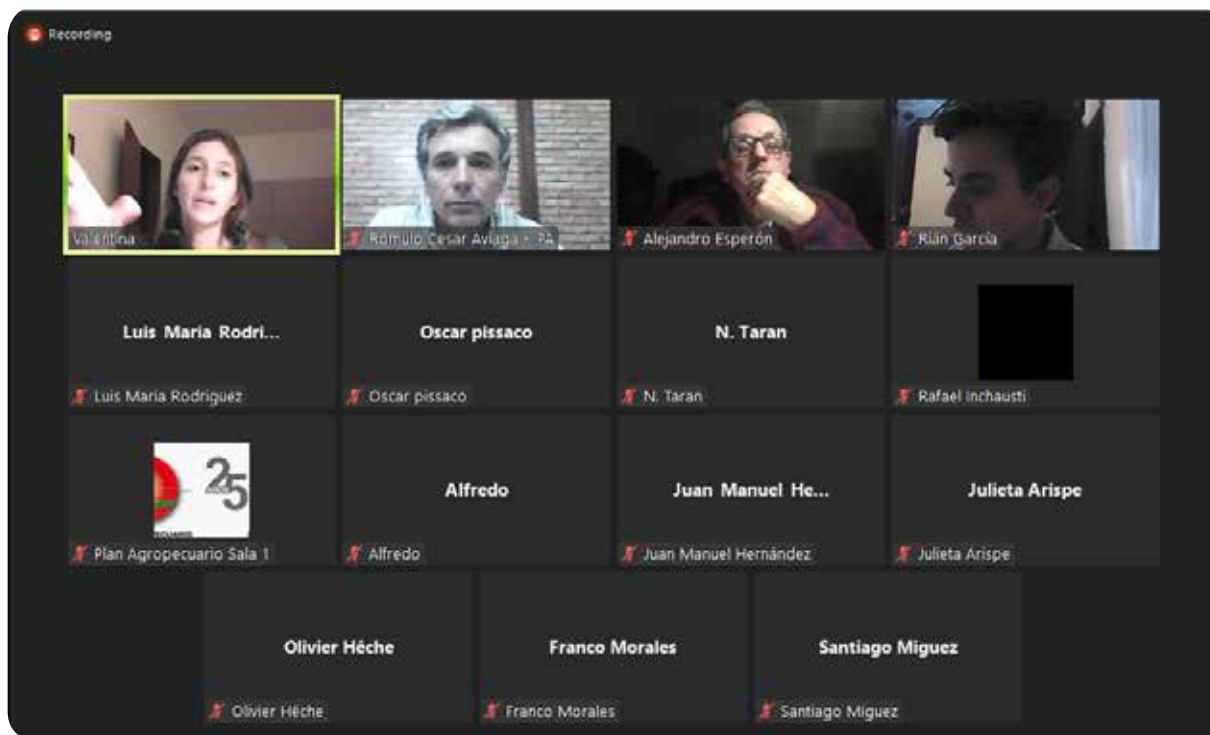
Recording

Valentina

Romulo Cesar Aviaga - PA

Alejandro Esperón

Rian Garcia

Luis Maria Rodri...

Luis Maria Rodriguez

Oscar pissaco

Oscar pissaco

N. Taran

N. Taran

Rafael Inchausti

25

Plan Agropecuario Sala 1

Alfredo

Alfredo

Juan Manuel He...

Juan Manuel Hernández

Julieta Arispe

Julieta Arispe

Olivier Héche

Olivier Héche

Franco Morales

Franco Morales

Santiago Miguez

Santiago Miguez